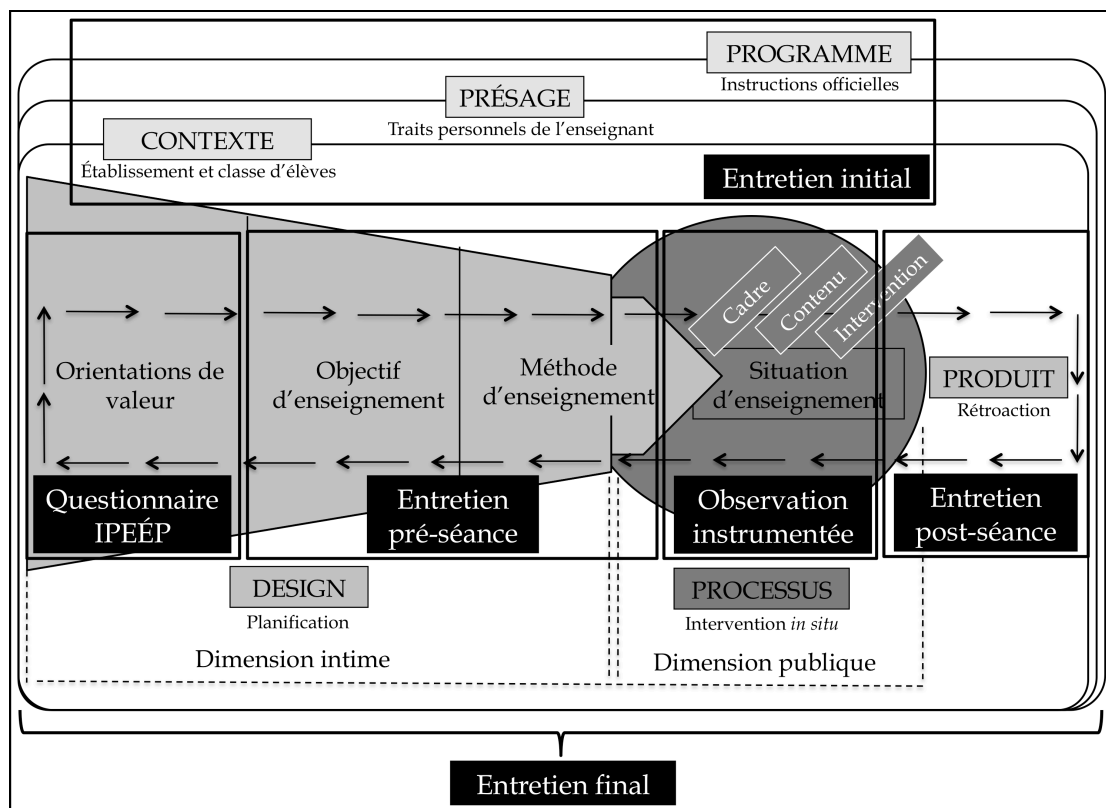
PROGRAMME
Instructions officielles

PRÉSAGE
Traits personnels de l'enseignant

CONTEXTE
Établissement et classe d'élèves

Entretien initial

Cadre
Contenu
Intervention

Orientations de valeur

Objectif d'enseignement

Méthode d'enseignement

Situation d'enseignement

PRODUIT
Rétroaction

Questionnaire IPEÉP

Entretien pré-séance

Observation instrumentée

Entretien post-séance

DESIGN
Planification

PROCESSUS
Intervention *in situ*

Dimension intime

Dimension publique

Entretien final